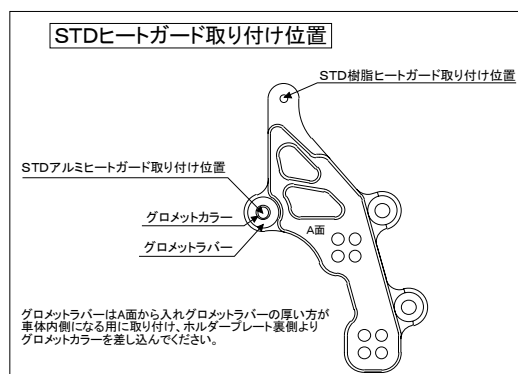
STDヒートガード取り付け位置

STD樹脂ヒートガード取り付け位置

STDアルミヒートガード取り付け位置

グロメットカラー

グロメットラバー

A面

グロメットラバーはA面から入れグロメットラバーの厚い方が車体内側になる用に取り付け、ホルダープレート裏側よりグロメットカラーを差し込んでください。